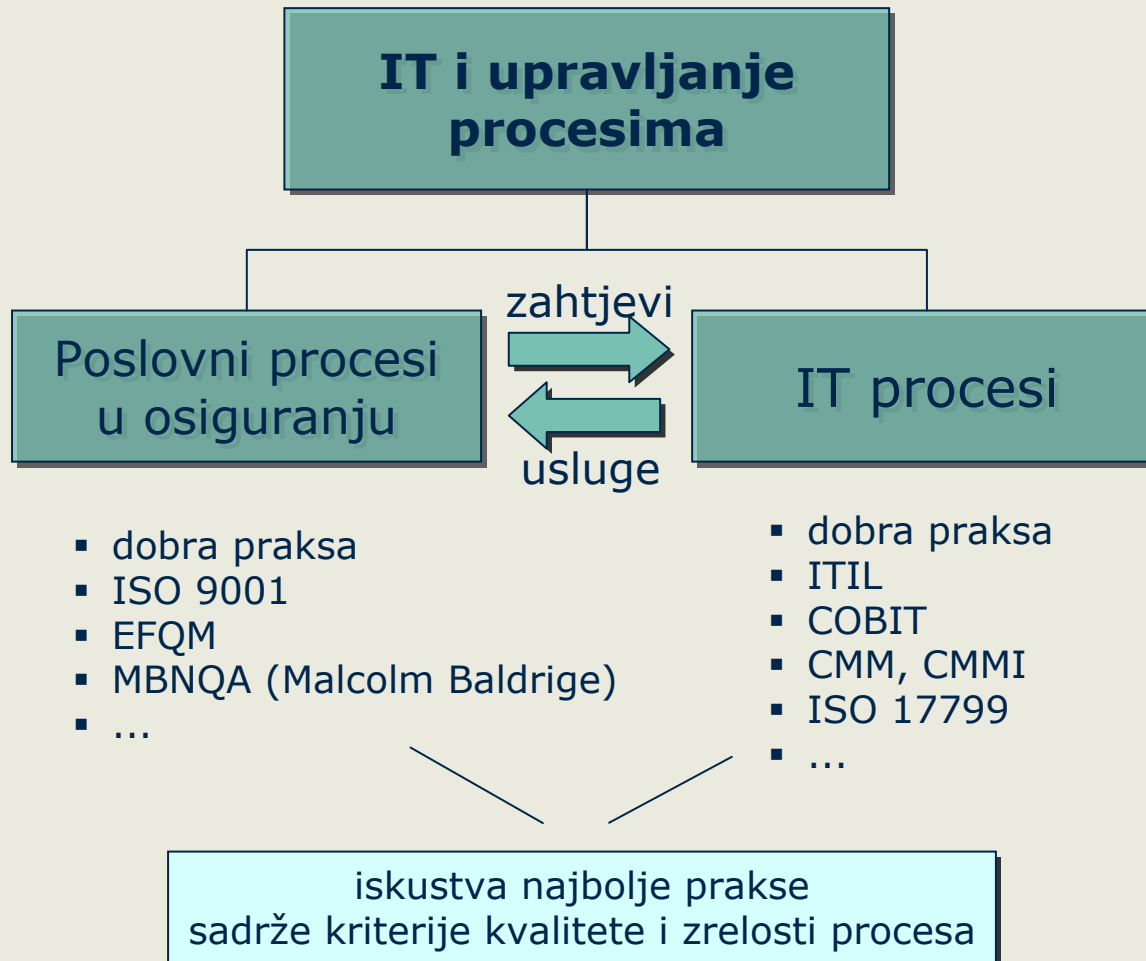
IT i upravljanje procesima

zahtjevi

Poslovni procesi u osiguranju

IT procesi

usluge

- dobra praksa
- ISO 9001
- EFQM
- MBNQA (Malcolm Baldrige)
- ...

- dobra praksa
- ITIL
- COBIT
- CMM, CMMI
- ISO 17799
- ...

iskustva najbolje prakse
sadrže kriterije kvalitete i zrelosti procesa